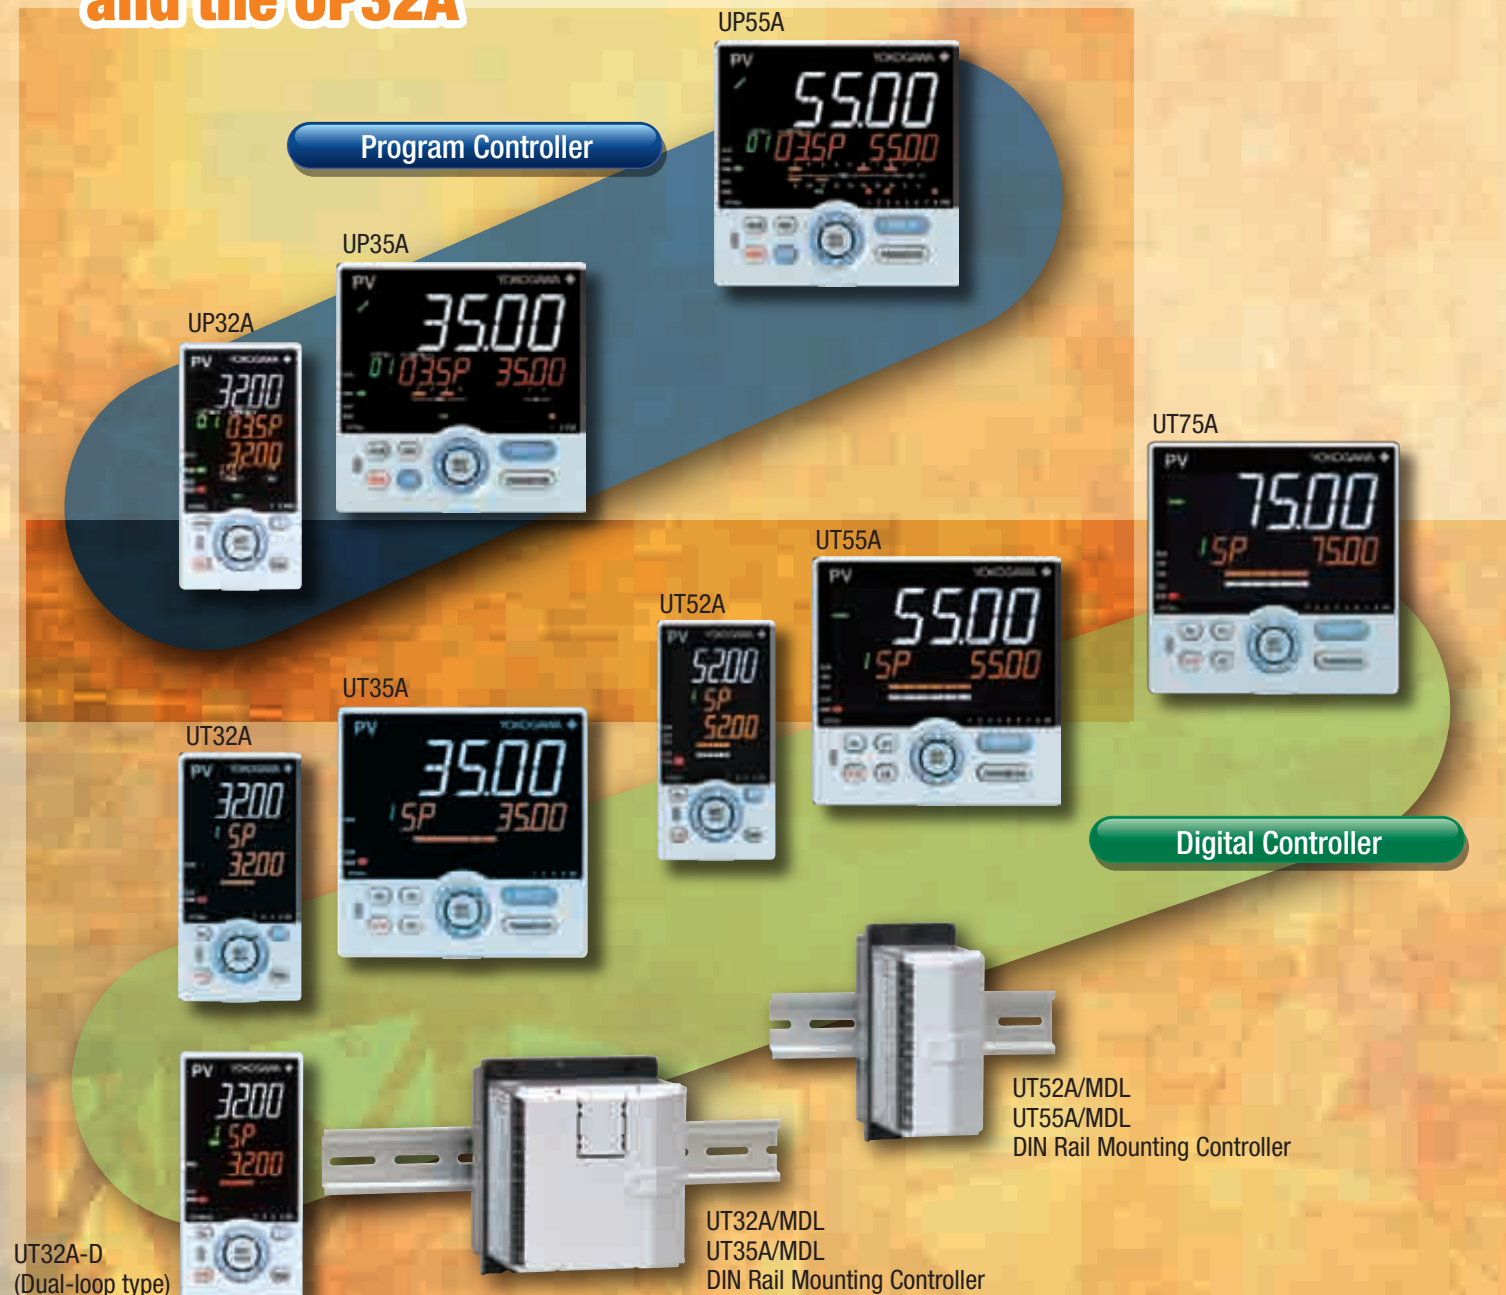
and the UP32A

UP55A

Program Controller

UP35A

UP32A

UT75A

UT55A

UT52A

UT35A

UT32A

Digital Controller

UT52A/MDL
UT55A/MDL
DIN Rail Mounting Controller

UT32A/MDL
UT35A/MDL
DIN Rail Mounting Controller

UT32A-D
(Dual-loop type)